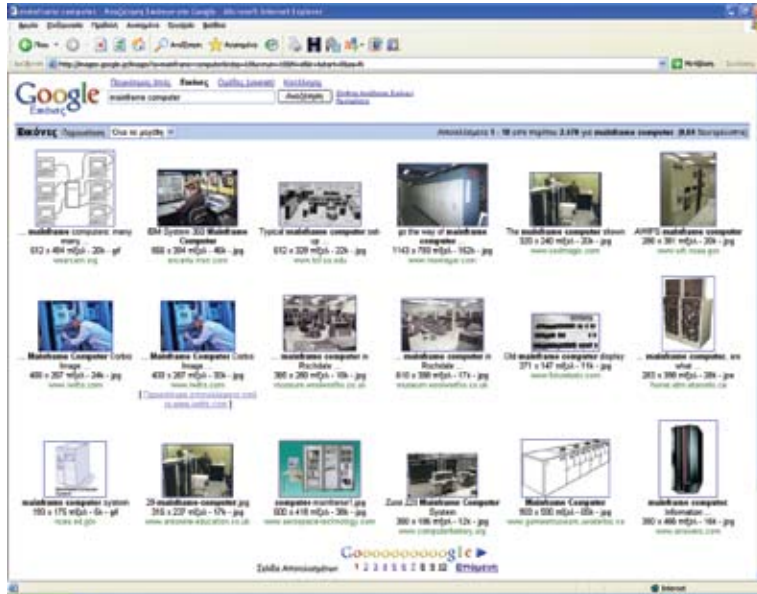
mainframe computer - Αναζήτηση Εικόνων στο Google - Microsoft Internet Explorer

Google Εικόνες

mainframe computer

Αναζήτηση

Εικόνες

... mainframe computers: many many ...
612 x 484 - 20k - gif
wearcam.org

IBM System 360 Mainframe Computer
550 x 384 - 40k - jpg
encarta.msn.com

Typical mainframe computer set-up
612 x 328 - 22k - jpg

go the way of mainframe computer
1143 x 760 - 162k - jpg

The mainframe computer shown
320 x 240 - 20k - jpg

AWIPS mainframe computer
286 x 381 - 20k - jpg

... Mainframe Computer Corbis Image
400 x 267 - 24k - jpg
www.netfx.com

... Mainframe Computer Corbis Image
400 x 267 - 30k - jpg
www.netfx.com

... mainframe computer in Rochdale ...
360 x 260 - 10k - jpg

... mainframe computer in Rochdale ...
610 x 398 - 17k - jpg

Old mainframe computer display
271 x 147 - 11k - jpg

... mainframe computer, ex what ...
283 x 398 - 20k - jpg

mainframe computer system
193 x 175 - 6k - gif

29-mainframe-computer.jpg
316 x 237 - 17k - jpg

computer-mainframe1.jpg
600 x 418 - 38k - jpg
www.aerospace-technology.com

Zuse Z23 Mainframe Computer System
360 x 186 - 12k - jpg
www.computerhistory.org

Mainframe Computer
503 x 330 - 25k - jpg

mainframe computer Information ...
360 x 480 - 18k - jpg

Gooooooooooogle ►
1 2 3 4 5 6 7 8 9 10

Internet